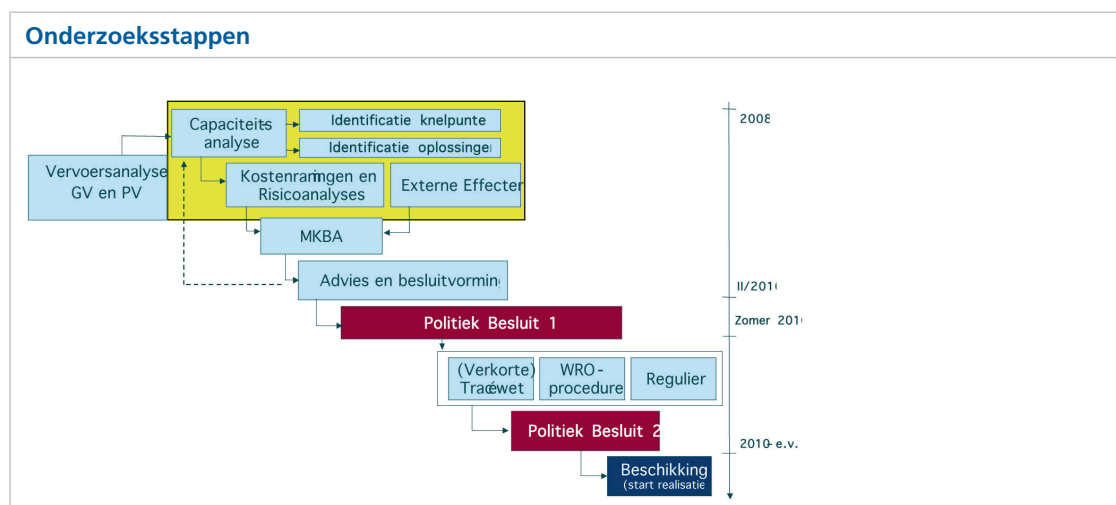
Onderzoeksstappen

Capaciteits-analyse

Identificatie knelpunte

Identificatie oplossinge

Vervoersanalyse GV en PV

Kostenramingen en Risicoanalyses

Externe Effecte

MKBA

Advies en besluitvormin

Politiek Besluit 1

(Verkorte) Tracéwet

WRO-procedure

Regulier

Politiek Besluit 2

Beschikking (start realisatie

2008

II/201

Zomer 201

2010 e.v.